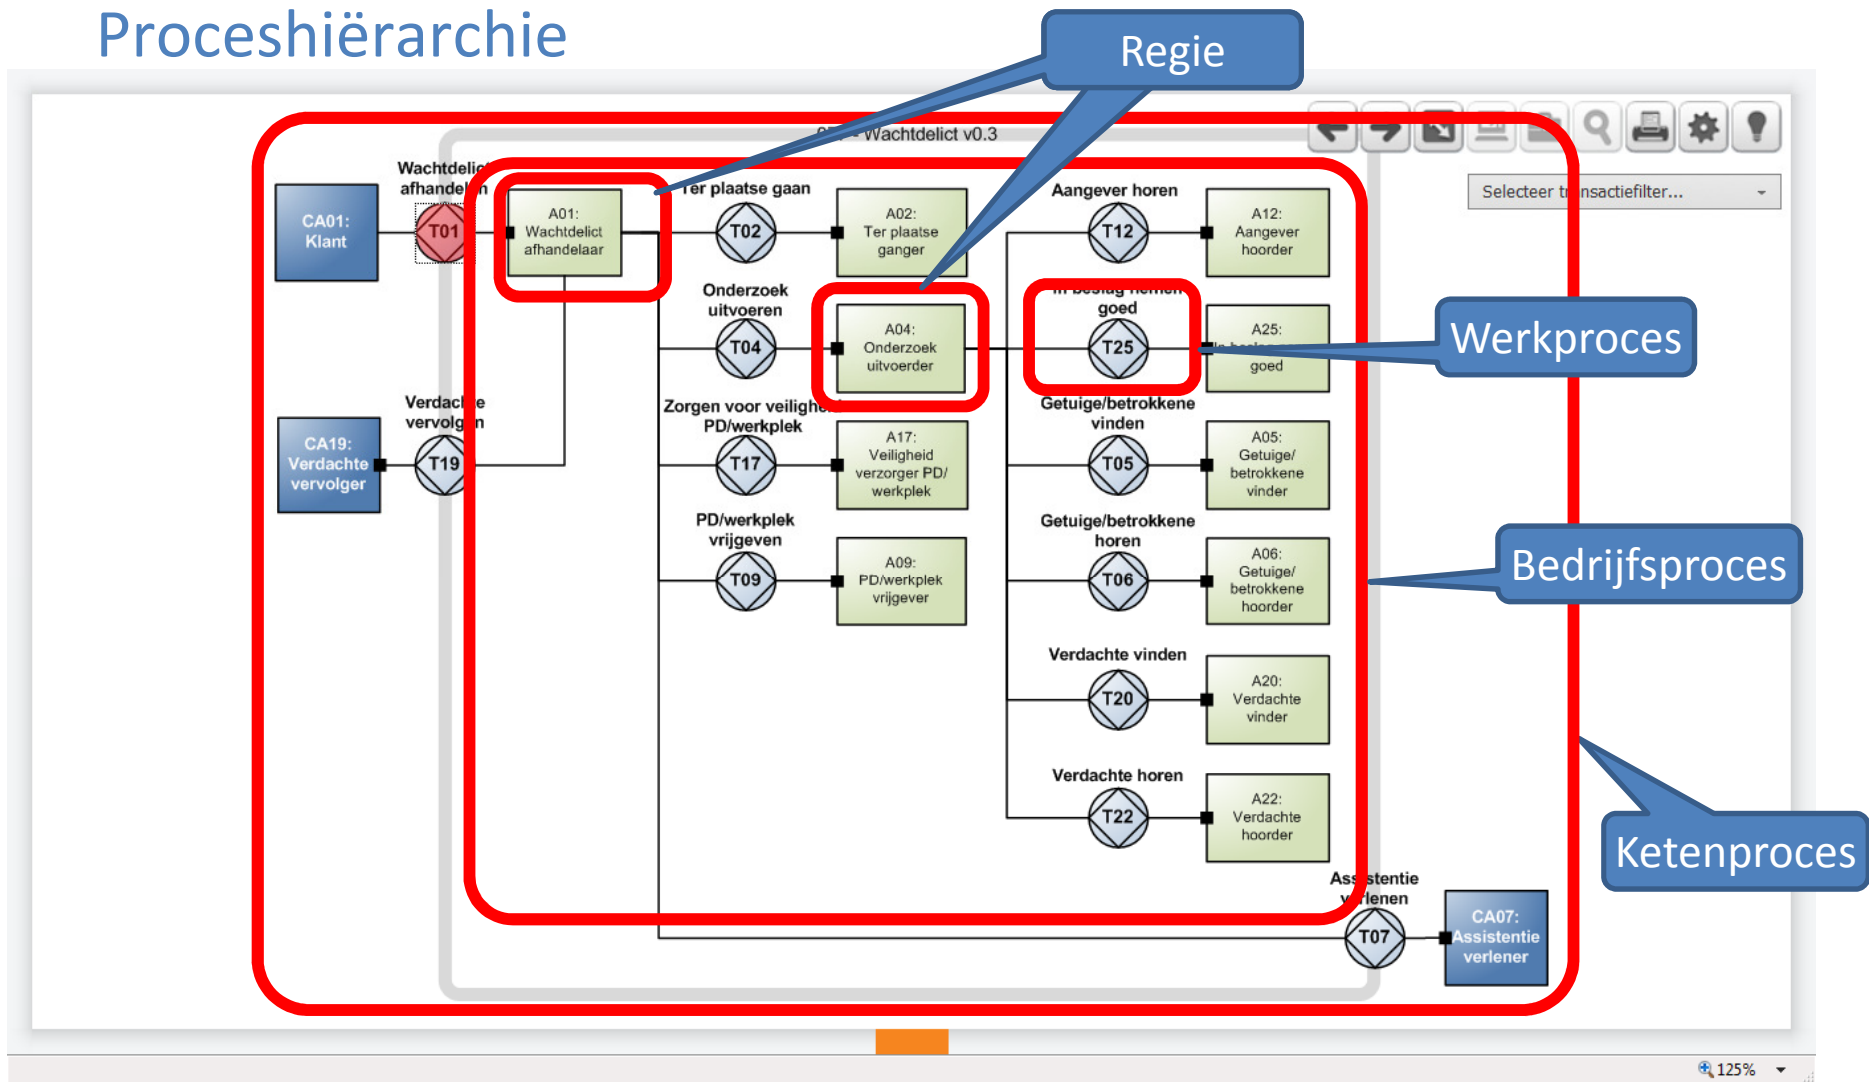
Proceshiërarchie

Regie

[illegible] - Wachtdelict v0.3

Selecteer t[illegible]nsactiefilter...

Wachtdelict afhandel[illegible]n

CA01: Klant

T01

A01: Wachtdelict afhandelaar

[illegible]er plaatse gaan

T02

A02: Ter plaatse ganger

Aangever horen

T12

A12: Aangever hoorder

Onderzoek uitvoeren

T04

A04: Onderzoek uitvoerder

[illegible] goed

T25

A25: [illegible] goed

Werkproces

Verdach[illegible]e vervolg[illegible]n

CA19: Verdachte vervolger

T19

Zorgen voor veiligh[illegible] PD/werkplek

T17

A17: Veiligheid verzorger PD/ werkplek

Getuige/betrokkene vinden

T05

A05: Getuige/ betrokkene vinder

PD/werkplek vrijgeven

T09

A09: PD/werkplek vrijgever

Getuige/betrokkene horen

T06

A06: Getuige/ betrokkene hoorder

Bedrijfsproces

Verdachte vinden

T20

A20: Verdachte vinder

Verdachte horen

T22

A22: Verdachte hoorder

Ketenproces

Ass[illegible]stentie v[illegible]lenen

T07

CA07: Assistentie verlener

125%